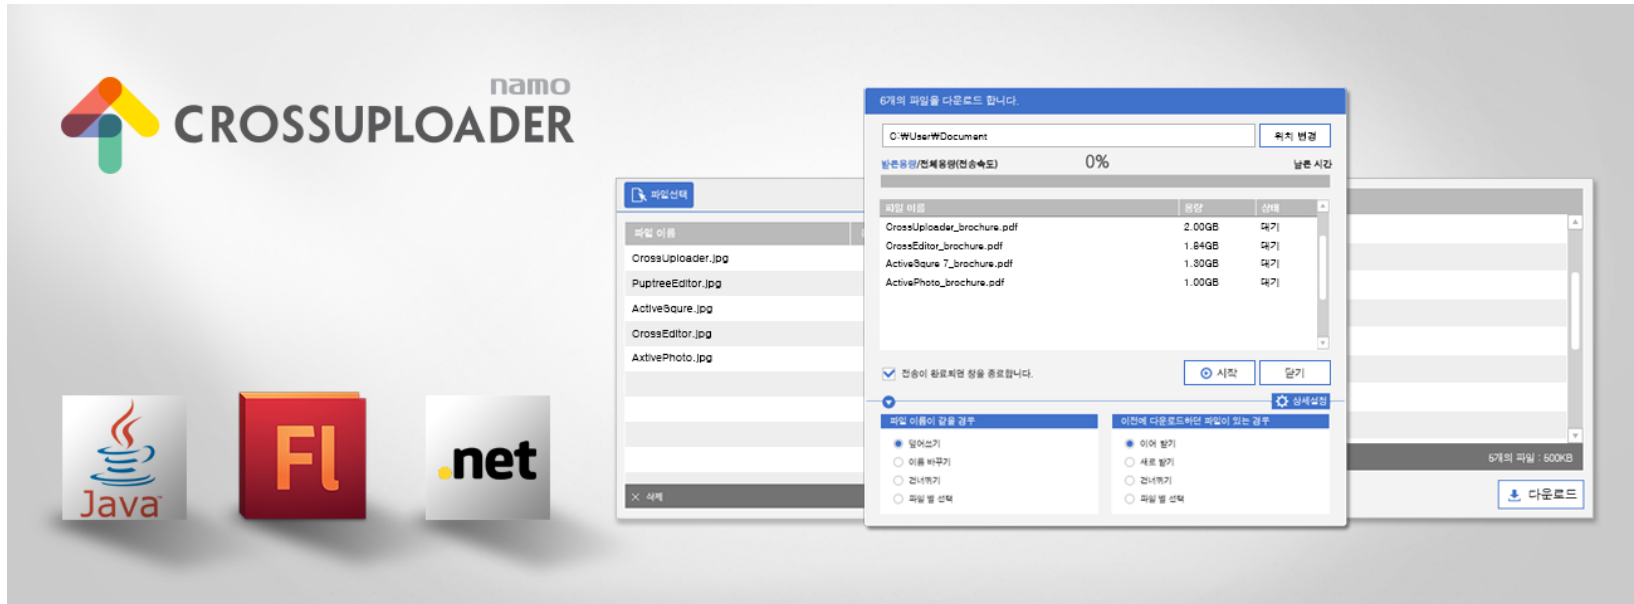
namo
CROSSUPLOADER

Java

Fl

.net

파일선택

파일 이름

CrossUploader.jpg

PuptreeEditor.jpg

ActiveSqure.jpg

CrossEditor.jpg

AxtivePhoto.jpg

삭제

6개의 파일을 다운로드 합니다.

C:₩User₩Document

위치 변경

받은용량/전체용량(전송속도)

0%

남은 시간

| 파일 이름 | 용량 | 상태 |
|---|---|---|
| CrossUploader_brochure.pdf | 2.00GB | 대기 |
| CrossEditor_brochure.pdf | 1.84GB | 대기 |
| ActiveSqure 7_brochure.pdf | 1.30GB | 대기 |
| ActivePhoto_brochure.pdf | 1.00GB | 대기 |

전송이 완료되면 창을 종료합니다.

시작

닫기

상세설정

파일 이름이 같을 경우

덮어쓰기

이름 바꾸기

건너뛰기

파일 별 선택

이전에 다운로드하던 파일이 있는 경우

이어 받기

새로 받기

건너뛰기

파일 별 선택

6개의 파일 : 500KB

다운로드